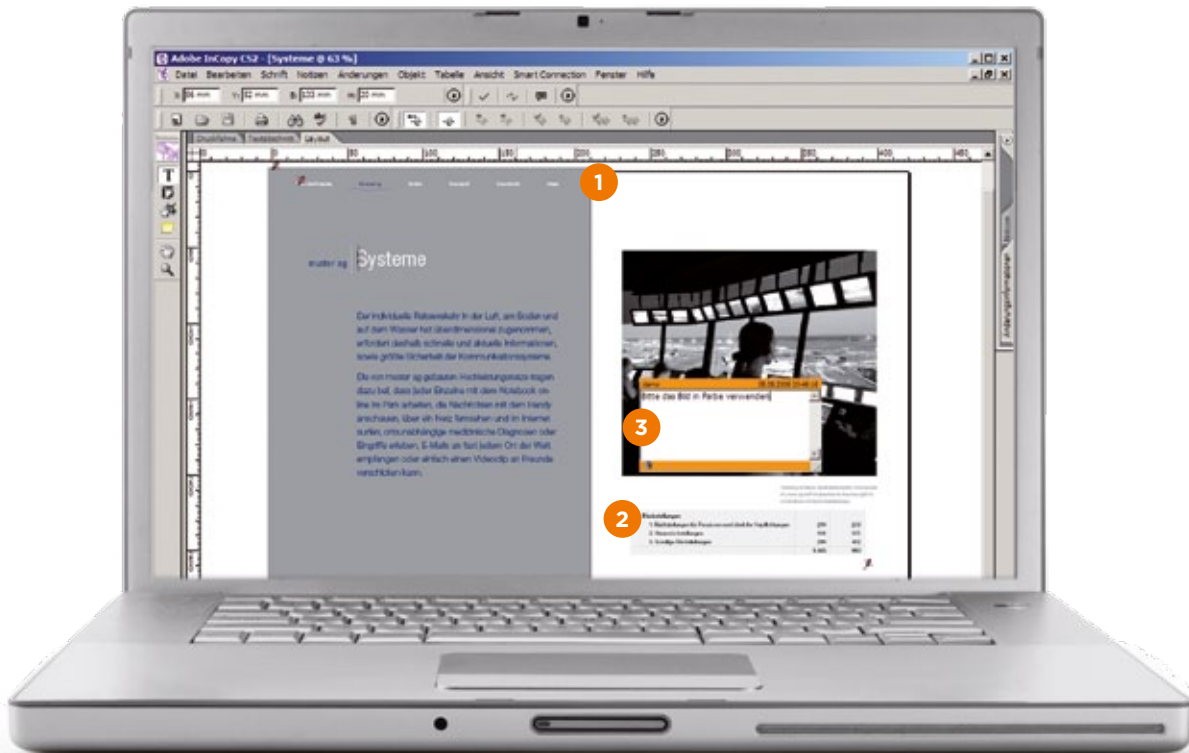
Adobe InCopy CS2 - [Systeme @ 63 %]

Datei Bearbeiten Schrift Notizen Änderungen Objekt Tabelle Ansicht Smart Connection Fenster Hilfe

Druckfahne Textabschnitt Layout

1

muster ag Systeme

Der individuelle Reiseverkehr in der Luft, am Boden und auf dem Wasser hat dreidimensional zugenommen, erfordert deshalb schnelle und aktuelle Informationen, sowie größte Sicherheit der Kommunikationssysteme.

Die von muster ag gebauten Hochleistungsnetze tragen dazu bei, dass jeder Einzelne mit dem Notebook online im Park arbeiten, die Nachrichten mit dem Handy anschauen, über ein Hotel fernsehen und im Internet surfen, ortsunabhängige medizinische Diagnosen oder Eingriffe erlauben, E-Mails an fast jeden Ort der Welt empfangen oder einfach einen Videoclip an Freunde verschicken kann.

Bitte das Bild in Farbe verwenden!

3

2

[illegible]